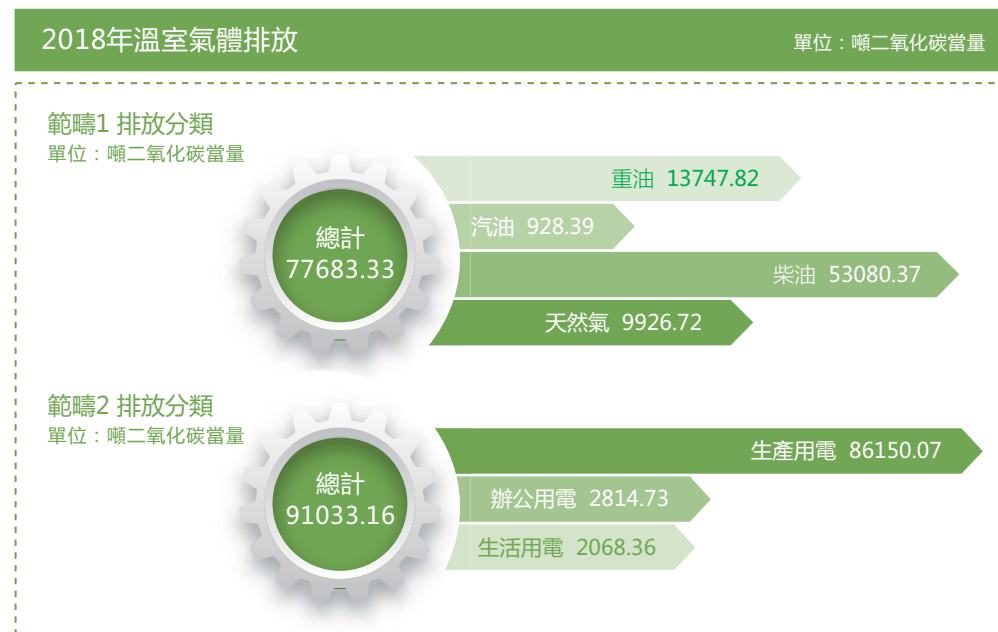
2018年溫室氣體排放

單位：噸二氧化碳當量

範疇1 排放分類
單位：噸二氧化碳當量

總計
77683.33

重油 13747.82

汽油 928.39

柴油 53080.37

天然氣 9926.72

範疇2 排放分類
單位：噸二氧化碳當量

總計
91033.16

生產用電 86150.07

辦公用電 2814.73

生活用電 2068.36